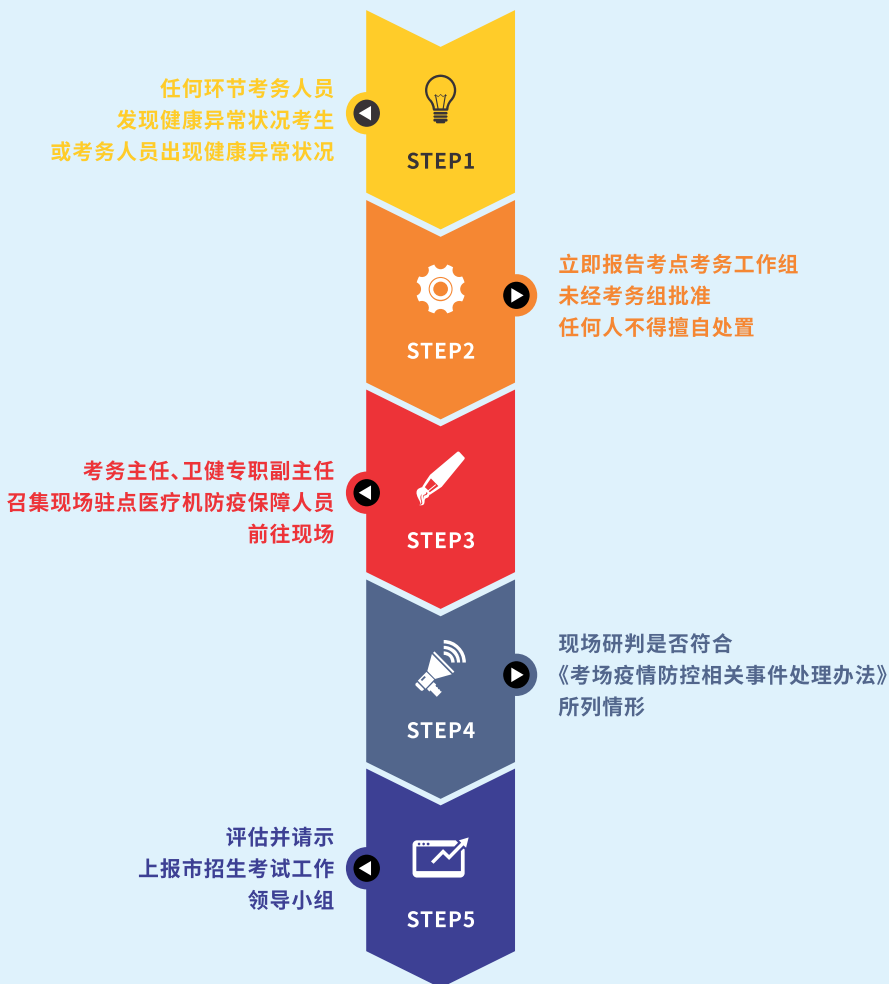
任何环节考务人员
发现健康异常状况考生
或考务人员出现健康异常状况

STEP1

STEP2

立即报告考点考务工作组
未经考务组批准
任何人不得擅自处置

考务主任、卫健专职副主任
召集现场驻点医疗机防疫保障人员
前往现场

STEP3

STEP4

现场研判是否符合
《考场疫情防控相关事件处理办法》
所列情形

评估并请示
上报市招生考试工作
领导小组

STEP5